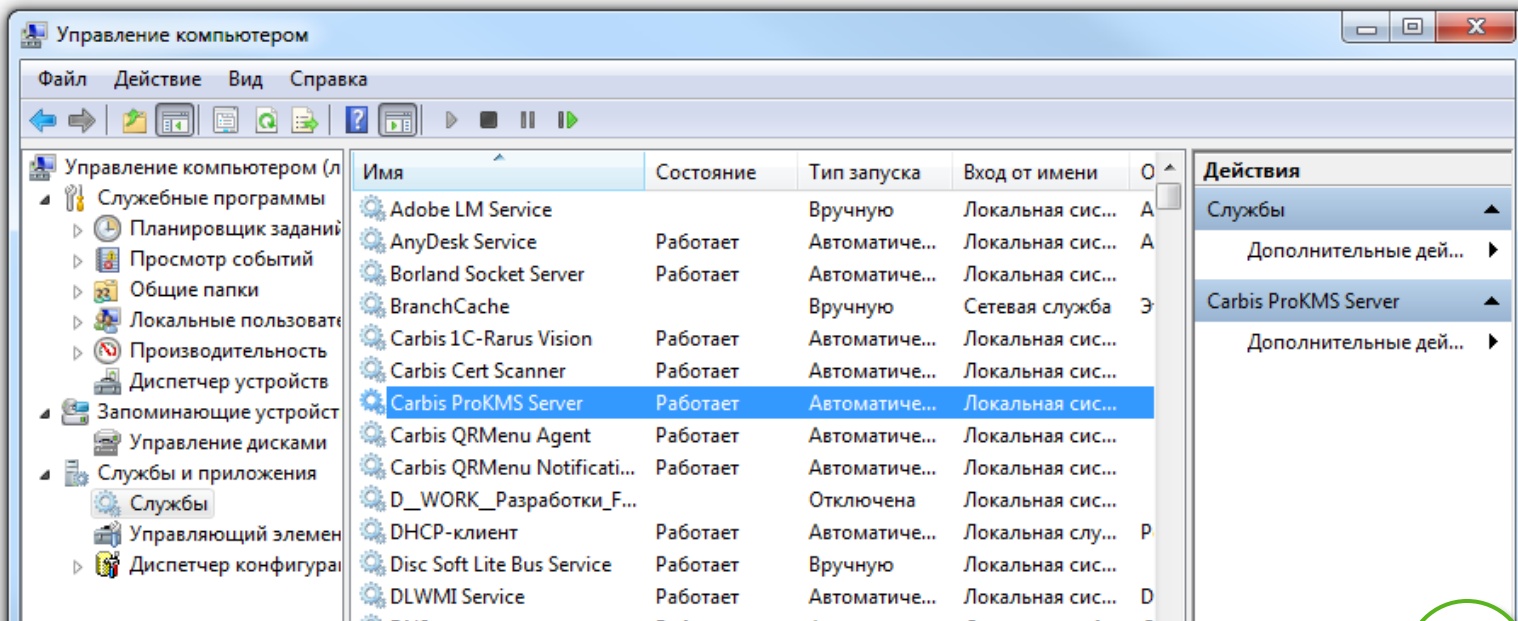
Управление компьютером

Файл Действие Вид Справка

Управление компьютером (л
Служебные программы
Планировщик заданий
Просмотр событий
Общие папки
Локальные пользовате
Производительность
Диспетчер устройств
Запоминающие устройст
Управление дисками
Службы и приложения
Службы
Управляющий элемен
Диспетчер конфигура

| Имя | Состояние | Тип запуска | Вход от имени | О |
|---|---|---|---|---|
| Adobe LM Service | | Вручную | Локальная сис... | A |
| AnyDesk Service | Работает | Автоматиче... | Локальная сис... | A |
| Borland Socket Server | Работает | Автоматиче... | Локальная сис... | |
| BranchCache | | Вручную | Сетевая служба | Э |
| Carbis 1C-Rarus Vision | Работает | Автоматиче... | Локальная сис... | |
| Carbis Cert Scanner | Работает | Автоматиче... | Локальная сис... | |
| Carbis ProKMS Server | Работает | Автоматиче... | Локальная сис... | |
| Carbis QRMenu Agent | Работает | Автоматиче... | Локальная сис... | |
| Carbis QRMenu Notificati... | Работает | Автоматиче... | Локальная сис... | |
| D__WORK__Разработки_F... | | Отключена | Локальная сис... | |
| DHCP-клиент | Работает | Автоматиче... | Локальная слу... | P |
| Disc Soft Lite Bus Service | Работает | Вручную | Локальная сис... | |
| DLWMI Service | Работает | Автоматиче... | Локальная сис... | D |

Действия
Службы
Дополнительные дей...
Carbis ProKMS Server
Дополнительные дей...